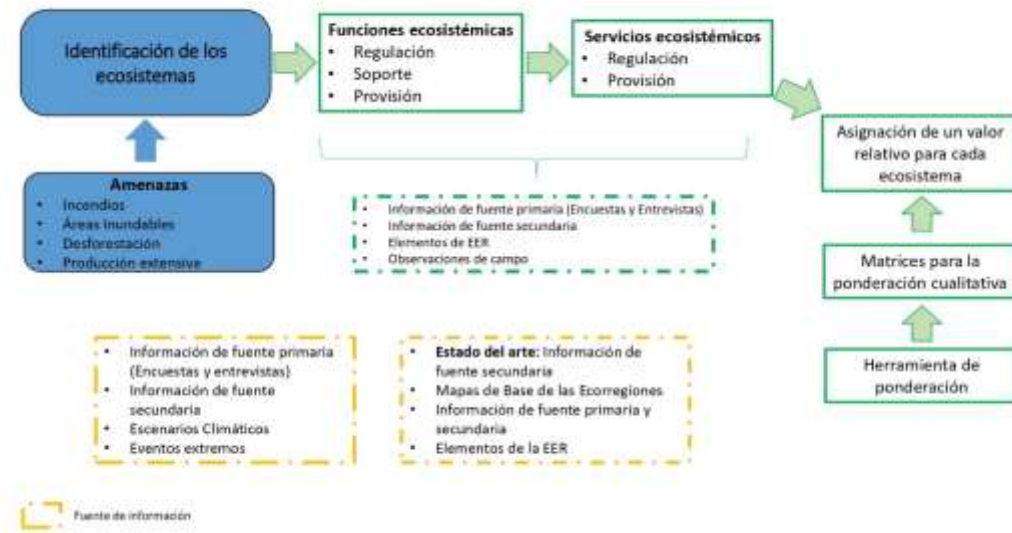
Identificación de los ecosistemas

Funciones ecosistémicas
• Regulación
• Soporte
• Provisión

Servicios ecosistémicos
• Regulación
• Provisión

Asignación de un valor relativo para cada ecosistema

Amenazas
• Incendios
• Áreas inundables
• Desforestación
• Producción extensiva

• Información de fuente primaria (Encuestas y Entrevistas)
• Información de fuente secundaria
• Elementos de EER
• Observaciones de campo

Matrices para la ponderación cualitativa

Herramienta de ponderación

• Información de fuente primaria (Encuestas y entrevistas)
• Información de fuente secundaria
• Escenarios Climáticos
• Eventos extremos

• Estado del arte: Información de fuente secundaria
• Mapas de Base de las Ecorregiones
• Información de fuente primaria y secundaria
• Elementos de la EER

Fuente de información